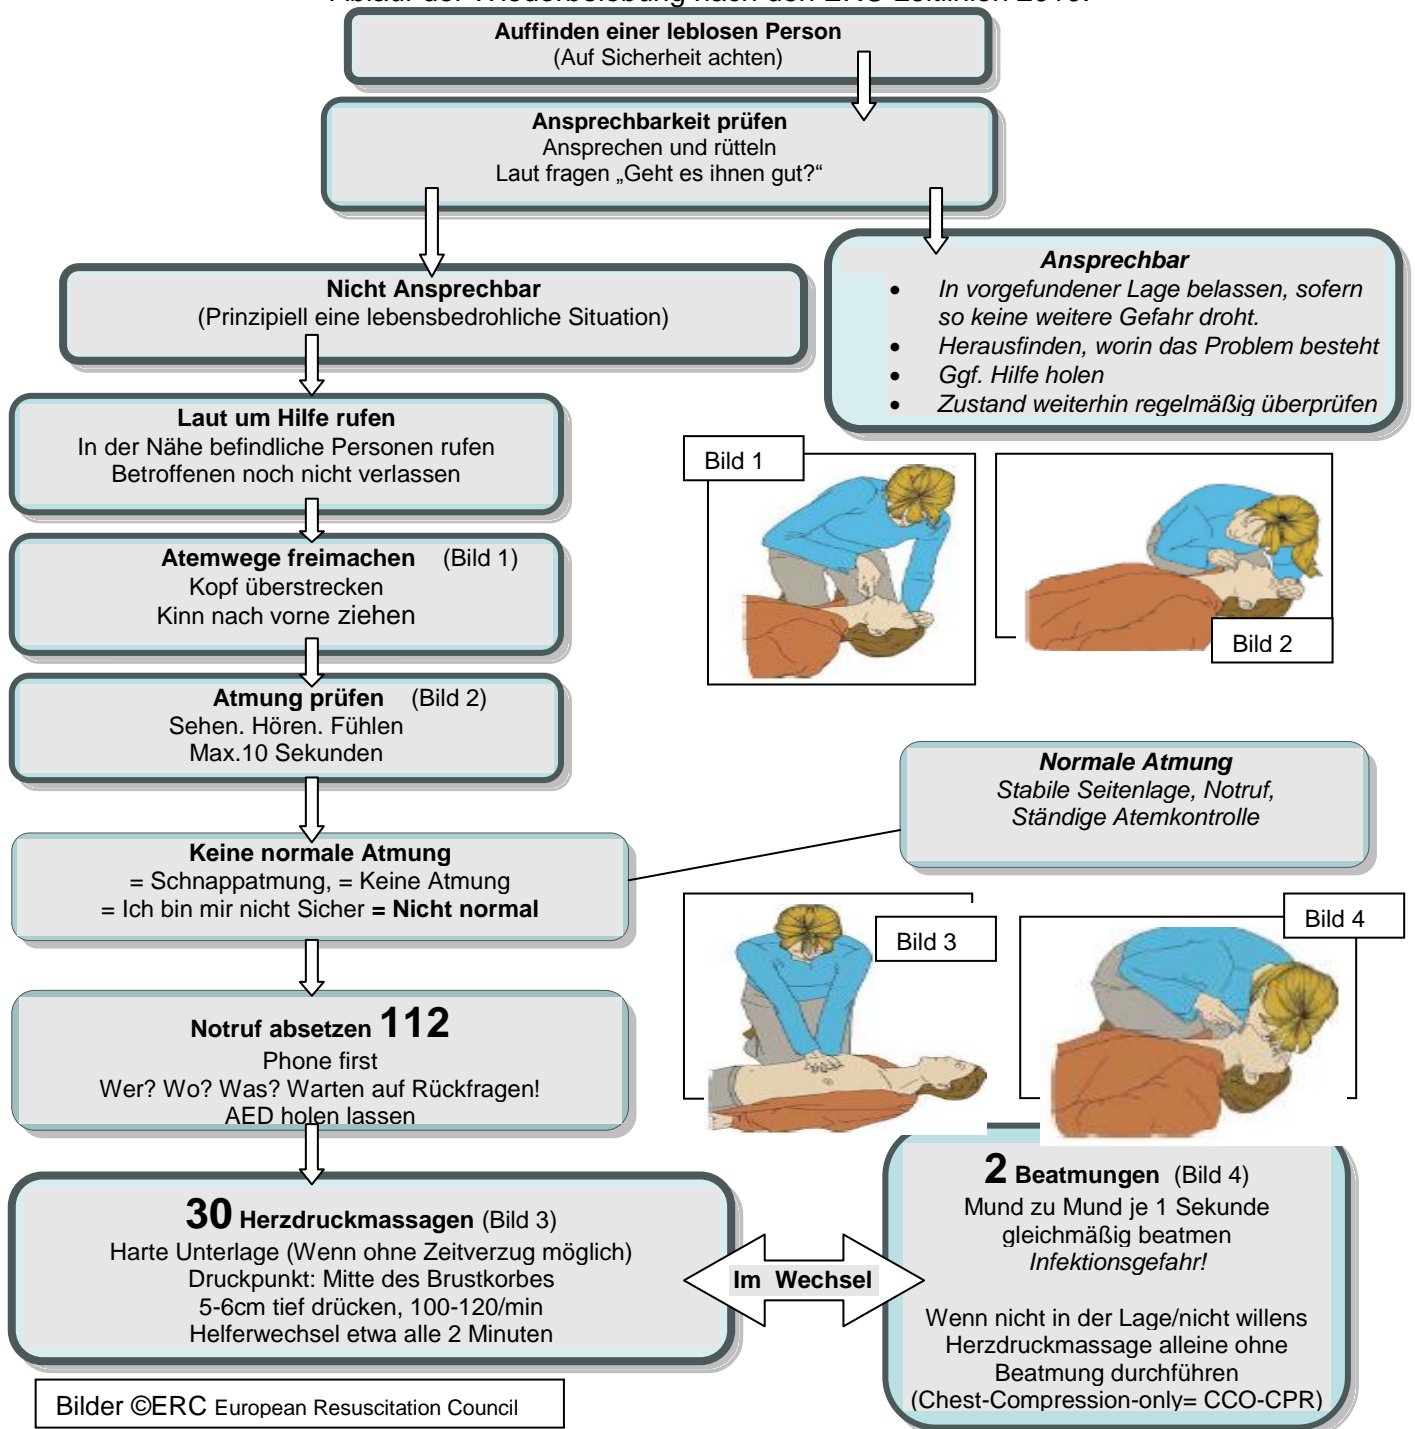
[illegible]

**Auffinden einer leblosen Person**
(Auf Sicherheit achten)

**Ansprechbarkeit prüfen**
Ansprechen und rütteln
Laut fragen „Geht es ihnen gut?“

**Nicht Ansprechbar**
(Prinzipiell eine lebensbedrohliche Situation)

***Ansprechbar***
- *In vorgefundener Lage belassen, sofern so keine weitere Gefahr droht.*
- *Herausfinden, worin das Problem besteht*
- *Ggf. Hilfe holen*
- *Zustand weiterhin regelmäßig überprüfen*

**Laut um Hilfe rufen**
In der Nähe befindliche Personen rufen
Betroffenen noch nicht verlassen

Bild 1

Bild 2

**Atemwege freimachen** (Bild 1)
Kopf überstrecken
Kinn nach vorne ziehen

**Atmung prüfen** (Bild 2)
Sehen. Hören. Fühlen
Max.10 Sekunden

***Normale Atmung***
*Stabile Seitenlage, Notruf, Ständige Atemkontrolle*

**Keine normale Atmung**
= Schnappatmung, = Keine Atmung
= Ich bin mir nicht Sicher **= Nicht normal**

Bild 3

Bild 4

**Notruf absetzen 112**
Phone first
Wer? Wo? Was? Warten auf Rückfragen!
AED holen lassen

**30 Herzdruckmassagen** (Bild 3)
Harte Unterlage (Wenn ohne Zeitverzug möglich)
Druckpunkt: Mitte des Brustkorbes
5-6cm tief drücken, 100-120/min
Helferwechsel etwa alle 2 Minuten

**Im Wechsel**

**2 Beatmungen** (Bild 4)
Mund zu Mund je 1 Sekunde
gleichmäßig beatmen
*Infektionsgefahr!*

Wenn nicht in der Lage/nicht willens Herzdruckmassage alleine ohne Beatmung durchführen
(Chest-Compression-only= CCO-CPR)

Bilder ©ERC European Resuscitation Council